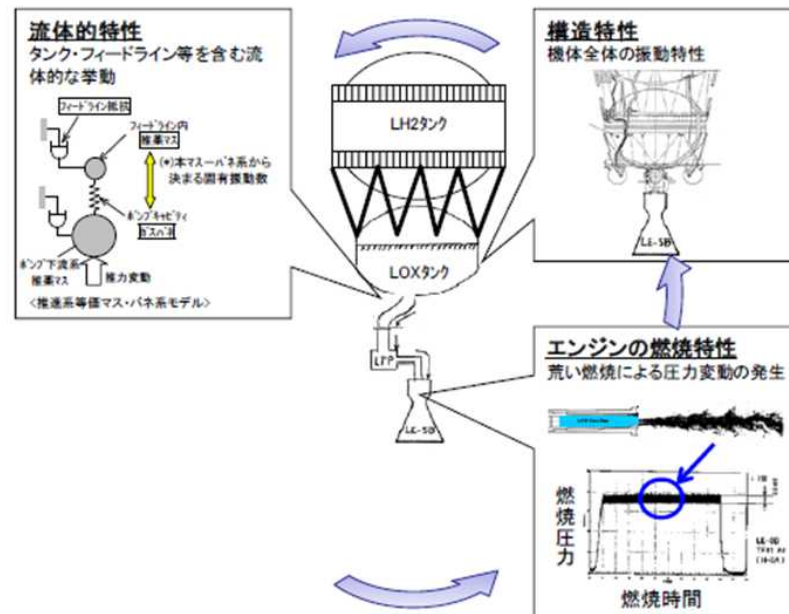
流体的特性
タンク・フィードライン等を含む流体的な挙動

フィードライン抵抗
フィードライン内推薬マス
(*)本マス－バネ系から決まる固有振動数
ポンプキャビティ
ガスバネ
ポンプ下流系推薬マス
推力変動
＜推進系等価マス・バネ系モデル＞

LH2タンク
LOXタンク
LPP
LE-5B

構造特性
機体全体の振動特性
LE-5B

エンジンの燃焼特性
荒い燃焼による圧力変動の発生

燃焼圧力
燃焼時間
LE-5B
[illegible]